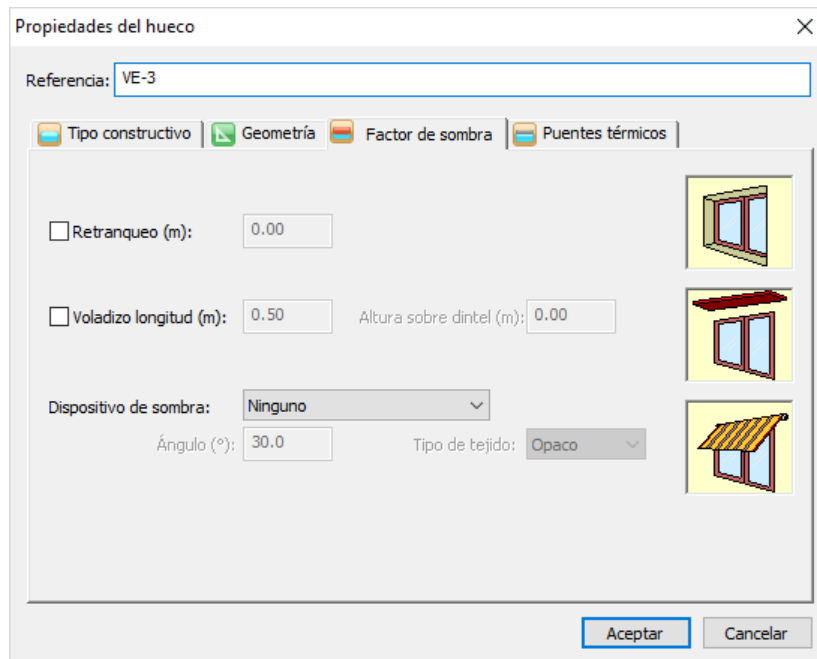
Propiedades del hueco

Referencia: VE-3

Tipo constructivo | Geometría | Factor de sombra | Puentes térmicos

Retranqueo (m): 0.00

Voladizo longitud (m): 0.50 Altura sobre dintel (m): 0.00

Dispositivo de sombra: Ninguno

Ángulo (°): 30.0 Tipo de tejido: Opaco

Aceptar Cancelar